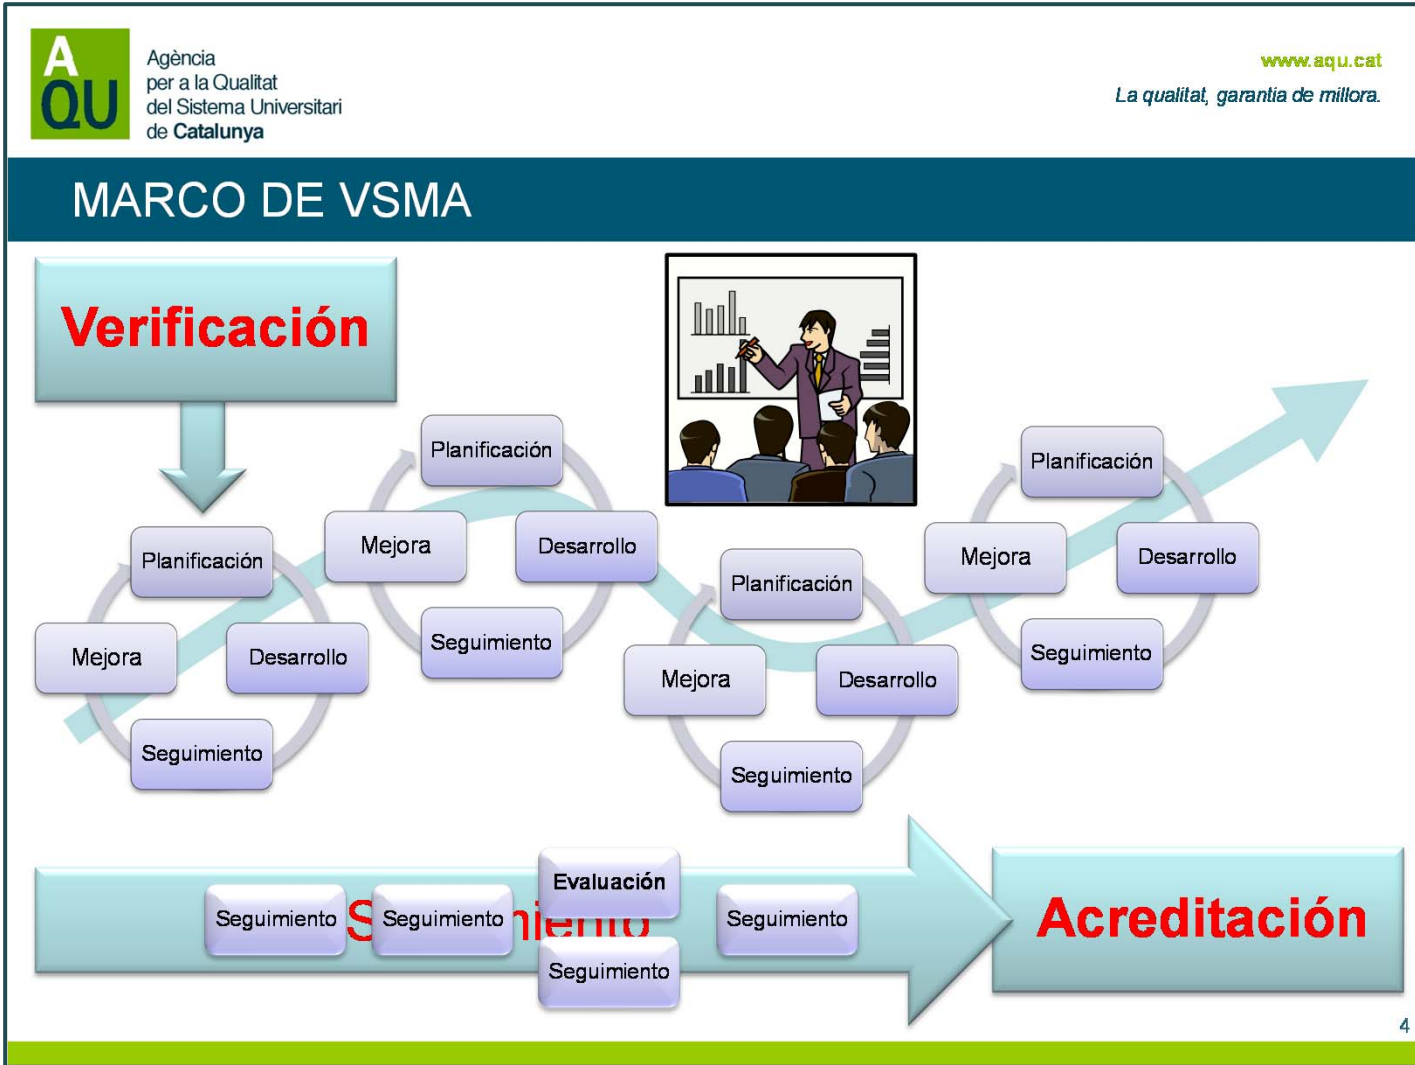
AQU Agència per a la Qualitat del Sistema Universitari de Catalunya

www.aqu.cat
La qualitat, garantia de millora.

MARCO DE VSMA

Verificación

Planificación
Mejora
Desarrollo
Seguimiento

Planificación
Mejora
Desarrollo
Seguimiento

Planificación
Mejora
Desarrollo
Seguimiento

Planificación
Mejora
Desarrollo
Seguimiento

Seguimiento
S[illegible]iento
Seguimiento
Evaluación
Seguimiento
Seguimiento

Acreditación

4